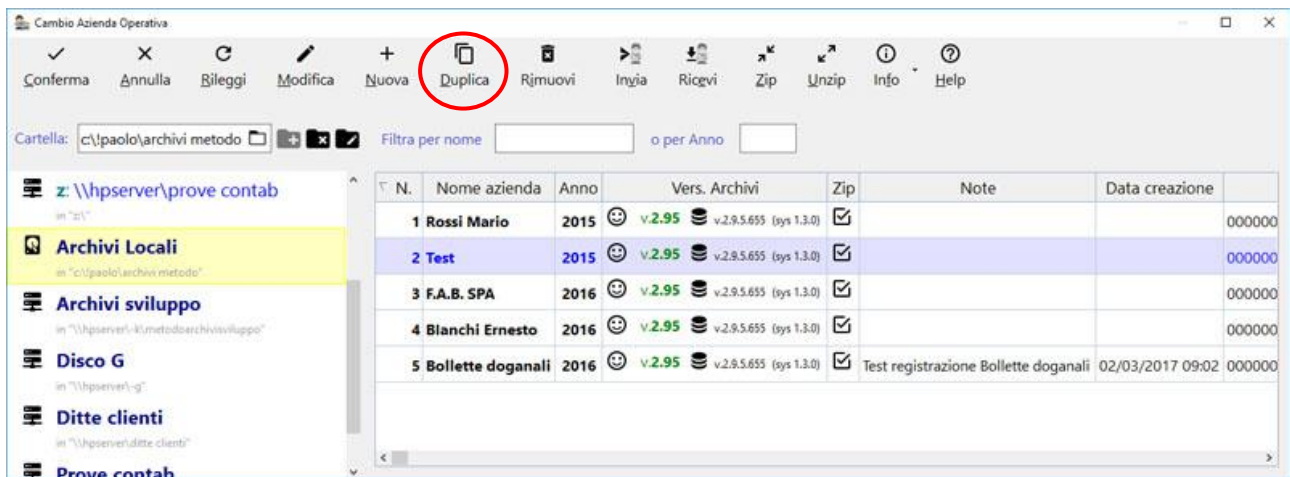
Cambio Azienda Operativa

Conferma Annulla Rileggi Modifica Nuova Duplica Rimuovi Invia Ricevi Zip Unzip Info Help

Cartella: c:\!paolo\archivi metodo

Filtra per nome

o per Anno

z: \\hpserver\prove contab
in "z:\"

Archivi Locali
in "c:\!paolo\archivi metodo"

Archivi sviluppo
in "\\hpserver\-k\metodoarchivisviluppo"

Disco G
in "\\hpserver\-g"

Ditte clienti
in "\\hpserver\ditte clienti"

Prove contab

| N. | Nome azienda | Anno | Vers. Archivi | Zip | Note | Data creazione | |
|---|---|---|---|---|---|---|---|
| 1 | Rossi Mario | 2015 | v.2.95 v.2.9.5.655 (sys 1.3.0) | | | | 000000 |
| 2 | Test | 2015 | v.2.95 v.2.9.5.655 (sys 1.3.0) | | | | 000000 |
| 3 | F.A.B. SPA | 2016 | v.2.95 v.2.9.5.655 (sys 1.3.0) | | | | 000000 |
| 4 | Bianchi Ernesto | 2016 | v.2.95 v.2.9.5.655 (sys 1.3.0) | | | | 000000 |
| 5 | Bollette doganali | 2016 | v.2.95 v.2.9.5.655 (sys 1.3.0) | | Test registrazione Bollette doganali | 02/03/2017 09:02 | 000000 |